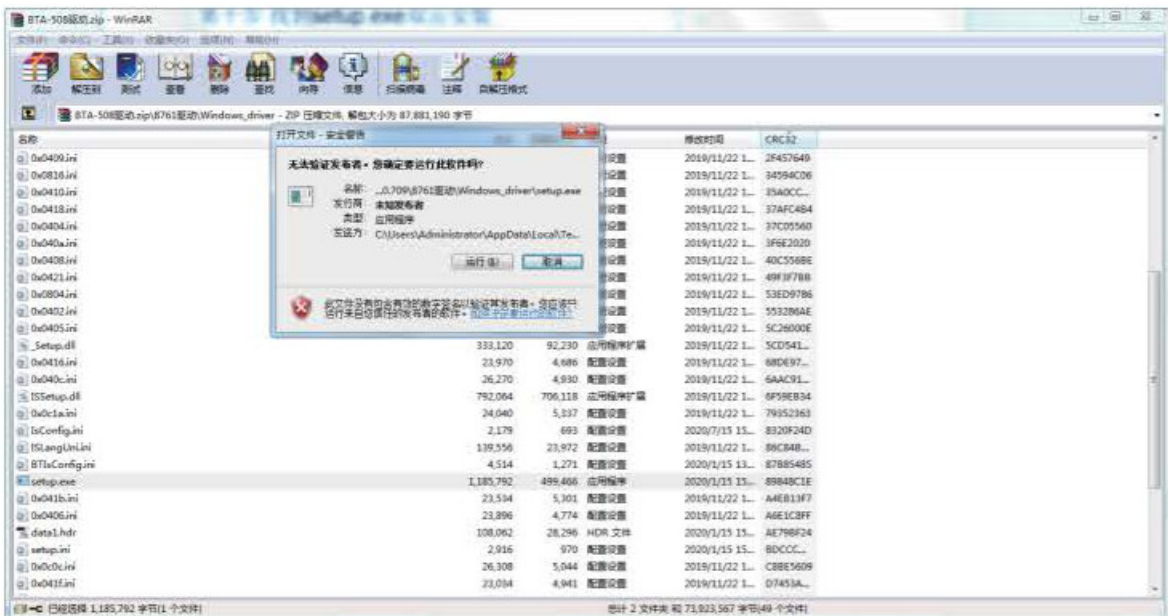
BTA-508驱动.zip - WinRAR

文件(F) 命令(C) 工具(S) 收藏夹(O) 选项(N) 帮助(H)

添加 解压到 测试 查看 删除 查找 向导 信息 扫描病毒 注释 自解压格式

BTA-508驱动.zip\8761驱动\Windows_driver - ZIP 压缩文件, 解包大小为 87,881,190 字节

名称 修改时间 CRC32

打开文件 - 安全警告

无法验证发布者。您确定要运行此软件吗?

名称: ...0.709\8761驱动\Windows_driver\setup.exe
发行商: 未知发布者
类型: 应用程序
发送方: C:\Users\Administrator\AppData\Local\Te...

运行(R) 取消

此文件没有有效的数字签名以验证其发布者。您应该只运行来自您信任的发布者的软件。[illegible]

| 名称 | | | 类型 | 修改时间 | CRC32 |
|---|---|---|---|---|---|
| 0x0409.ini | | | 配置设置 | 2019/11/22 1... | 2F457649 |
| 0x0816.ini | | | 配置设置 | 2019/11/22 1... | 34594C06 |
| 0x0410.ini | | | 配置设置 | 2019/11/22 1... | 35A0CC... |
| 0x0418.ini | | | 配置设置 | 2019/11/22 1... | 37AFC4B4 |
| 0x0404.ini | | | 配置设置 | 2019/11/22 1... | 37C05560 |
| 0x040a.ini | | | 配置设置 | 2019/11/22 1... | 3F6E2020 |
| 0x0408.ini | | | 配置设置 | 2019/11/22 1... | 40C556BE |
| 0x0421.ini | | | 配置设置 | 2019/11/22 1... | 49F3F7BB |
| 0x0804.ini | | | 配置设置 | 2019/11/22 1... | 53ED9786 |
| 0x0402.ini | | | 配置设置 | 2019/11/22 1... | 553286AE |
| 0x0405.ini | | | 配置设置 | 2019/11/22 1... | 5C26000E |
| _Setup.dll | 333,120 | 92,230 | 应用程序扩展 | 2019/11/22 1... | 5CD541... |
| 0x0416.ini | 23,970 | 4,686 | 配置设置 | 2019/11/22 1... | 68DE97... |
| 0x040c.ini | 26,270 | 4,930 | 配置设置 | 2019/11/22 1... | 6AAC91... |
| ISSetup.dll | 792,064 | 706,118 | 应用程序扩展 | 2019/11/22 1... | 6F59EB34 |
| 0x0c1a.ini | 24,040 | 5,337 | 配置设置 | 2019/11/22 1... | 79352363 |
| IsConfig.ini | 2,179 | 693 | 配置设置 | 2020/7/15 15... | 8320F24D |
| ISLangUni.ini | 139,556 | 23,972 | 配置设置 | 2019/11/22 1... | 86C848... |
| BTIsConfig.ini | 4,514 | 1,271 | 配置设置 | 2020/1/15 13... | 87B85485 |
| setup.exe | 1,185,792 | 499,466 | 应用程序 | 2020/1/15 15... | 89848C1E |
| 0x041b.ini | 23,534 | 5,301 | 配置设置 | 2019/11/22 1... | A4EB13F7 |
| 0x0406.ini | 23,896 | 4,774 | 配置设置 | 2019/11/22 1... | A6E1C8FF |
| data1.hdr | 108,062 | 28,296 | HDR 文件 | 2020/1/15 15... | AE798F24 |
| setup.ini | 2,916 | 970 | 配置设置 | 2020/1/15 15... | BDCCC... |
| 0x0c0c.ini | 26,308 | 5,044 | 配置设置 | 2019/11/22 1... | C8BE5609 |
| 0x041f.ini | 23,034 | 4,941 | 配置设置 | 2019/11/22 1... | D7453A... |

已经选择 1,185,792 字节(1 个文件) 总计 2 文件夹 和 71,923,567 字节(49 个文件)